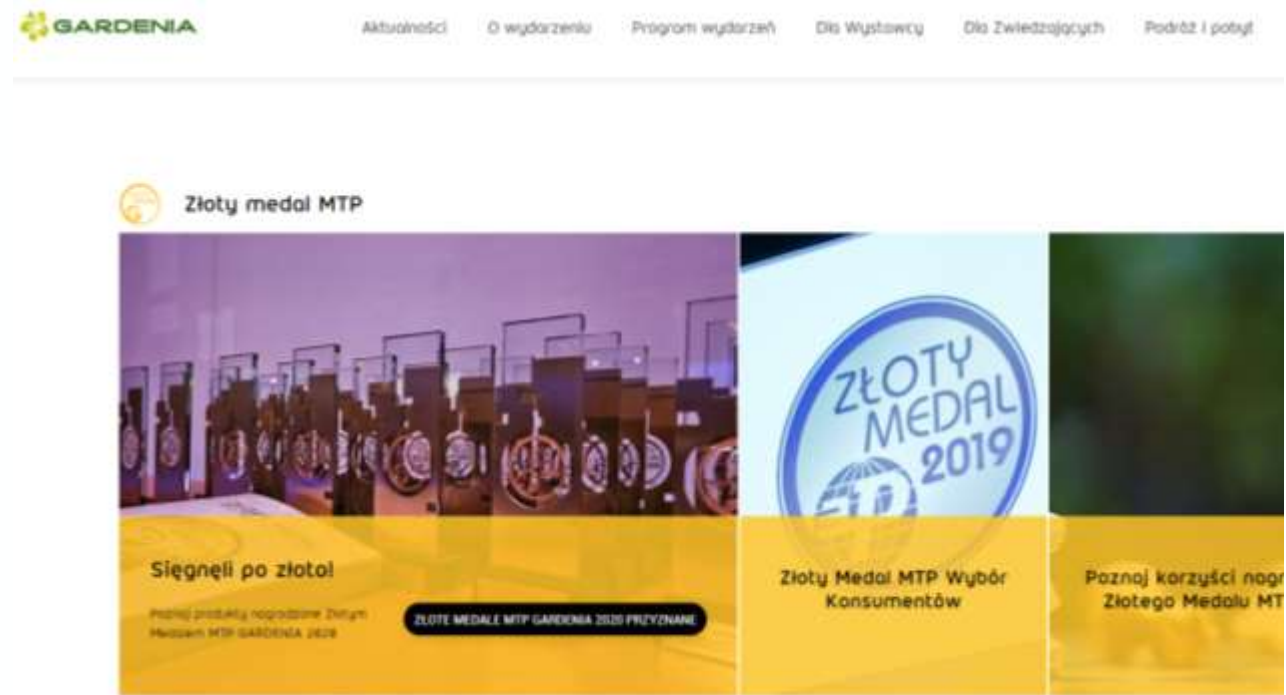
GARDENIA

Aktualności O wydarzeniu Program wydarzeń Dla Wystawcy Dla Zwiedzających Podróż i pobyt

Złoty medal MTP

ZŁOTY MEDAL 2019

Sięgnęli po złoto!

Poznaj produkty nagrodzone Złotym Medalem MTP GARDENIA 2020

ZŁOTE MEDALE MTP GARDENIA 2020 PRZYZNANE

Złoty Medal MTP Wybór Konsumentów

Poznaj korzyści nagr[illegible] Złotego Medalu MT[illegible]